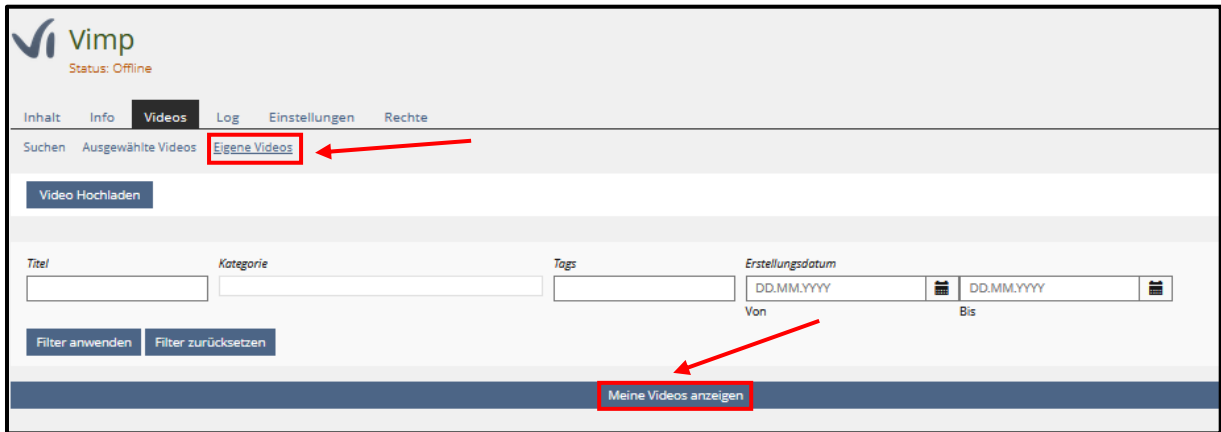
Vimp
Status: Offline

Inhalt Info Videos Log Einstellungen Rechte

Suchen Ausgewählte Videos Eigene Videos

Video Hochladen

Titel

Kategorie

Tags

Erstellungsdatum

DD.MM.YYYY

DD.MM.YYYY

Von

Bis

Filter anwenden

Filter zurücksetzen

Meine Videos anzeigen